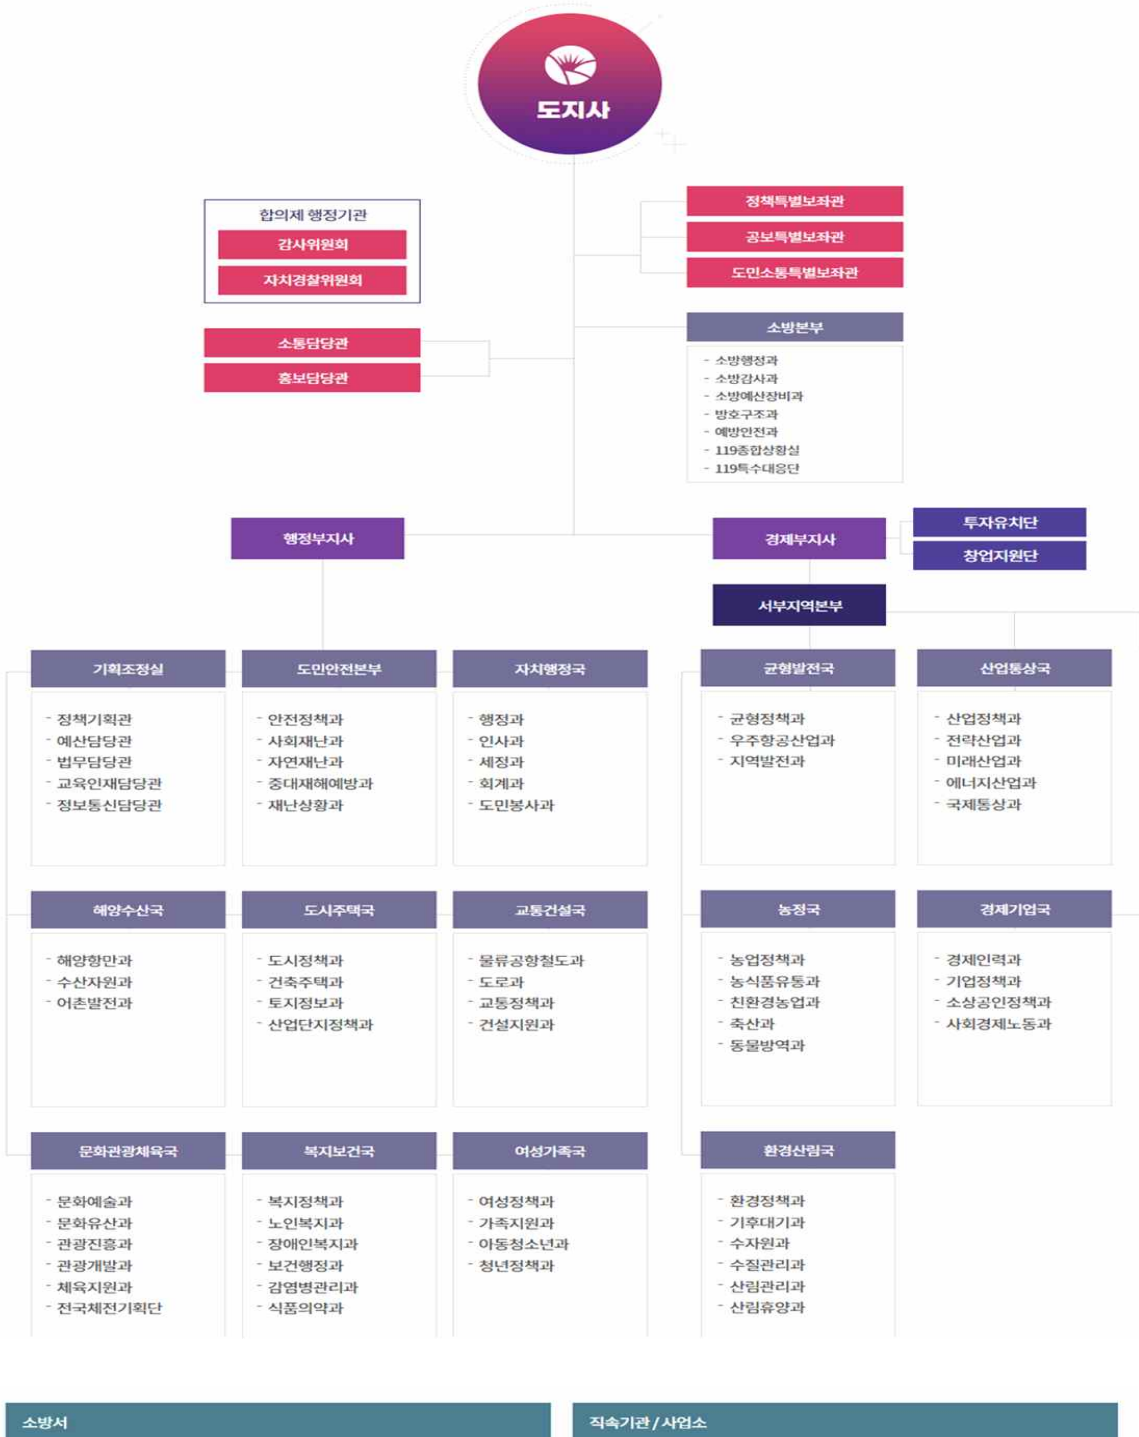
도지사

합의제 행정기관
감사위원회
자치경찰위원회

정책특별보좌관
공보특별보좌관
도민소통특별보좌관

소통담당관
홍보담당관

소방본부
- 소방행정과
- 소방감사과
- 소방예산장비과
- 방호구조과
- 예방안전과
- 119종합상황실
- 119특수대응단

행정부지사

경제부지사

투자유치단
창업지원단

서부지역본부

기획조정실
- 정책기획관
- 예산담당관
- 법무담당관
- 교육인재담당관
- 정보통신담당관

도민안전본부
- 안전정책과
- 사회재난과
- 자연재난과
- 중대재해예방과
- 재난상황과

자치행정국
- 행정과
- 인사과
- 세정과
- 회계과
- 도민봉사과

균형발전국
- 균형정책과
- 우주항공산업과
- 지역발전과

산업통상국
- 산업정책과
- 전략산업과
- 미래산업과
- 에너지산업과
- 국제통상과

해양수산국
- 해양항만과
- 수산자원과
- 어촌발전과

도시주택국
- 도시정책과
- 건축주택과
- 토지정보과
- 산업단지정책과

교통건설국
- 물류공항철도과
- 도로과
- 교통정책과
- 건설지원과

농정국
- 농업정책과
- 농식품유통과
- 친환경농업과
- 축산과
- 동물방역과

경제기업국
- 경제인력과
- 기업정책과
- 소상공인정책과
- 사회경제노동과

문화관광체육국
- 문화예술과
- 문화유산과
- 관광진흥과
- 관광개발과
- 체육지원과
- 전국체전기획단

복지보건국
- 복지정책과
- 노인복지과
- 장애인복지과
- 보건행정과
- 감염병관리과
- 식품의약과

여성가족국
- 여성정책과
- 가족지원과
- 아동청소년과
- 청년정책과

환경산림국
- 환경정책과
- 기후대기과
- 수자원과
- 수질관리과
- 산림관리과
- 산림휴양과

소방서

직속기관 / 사업소